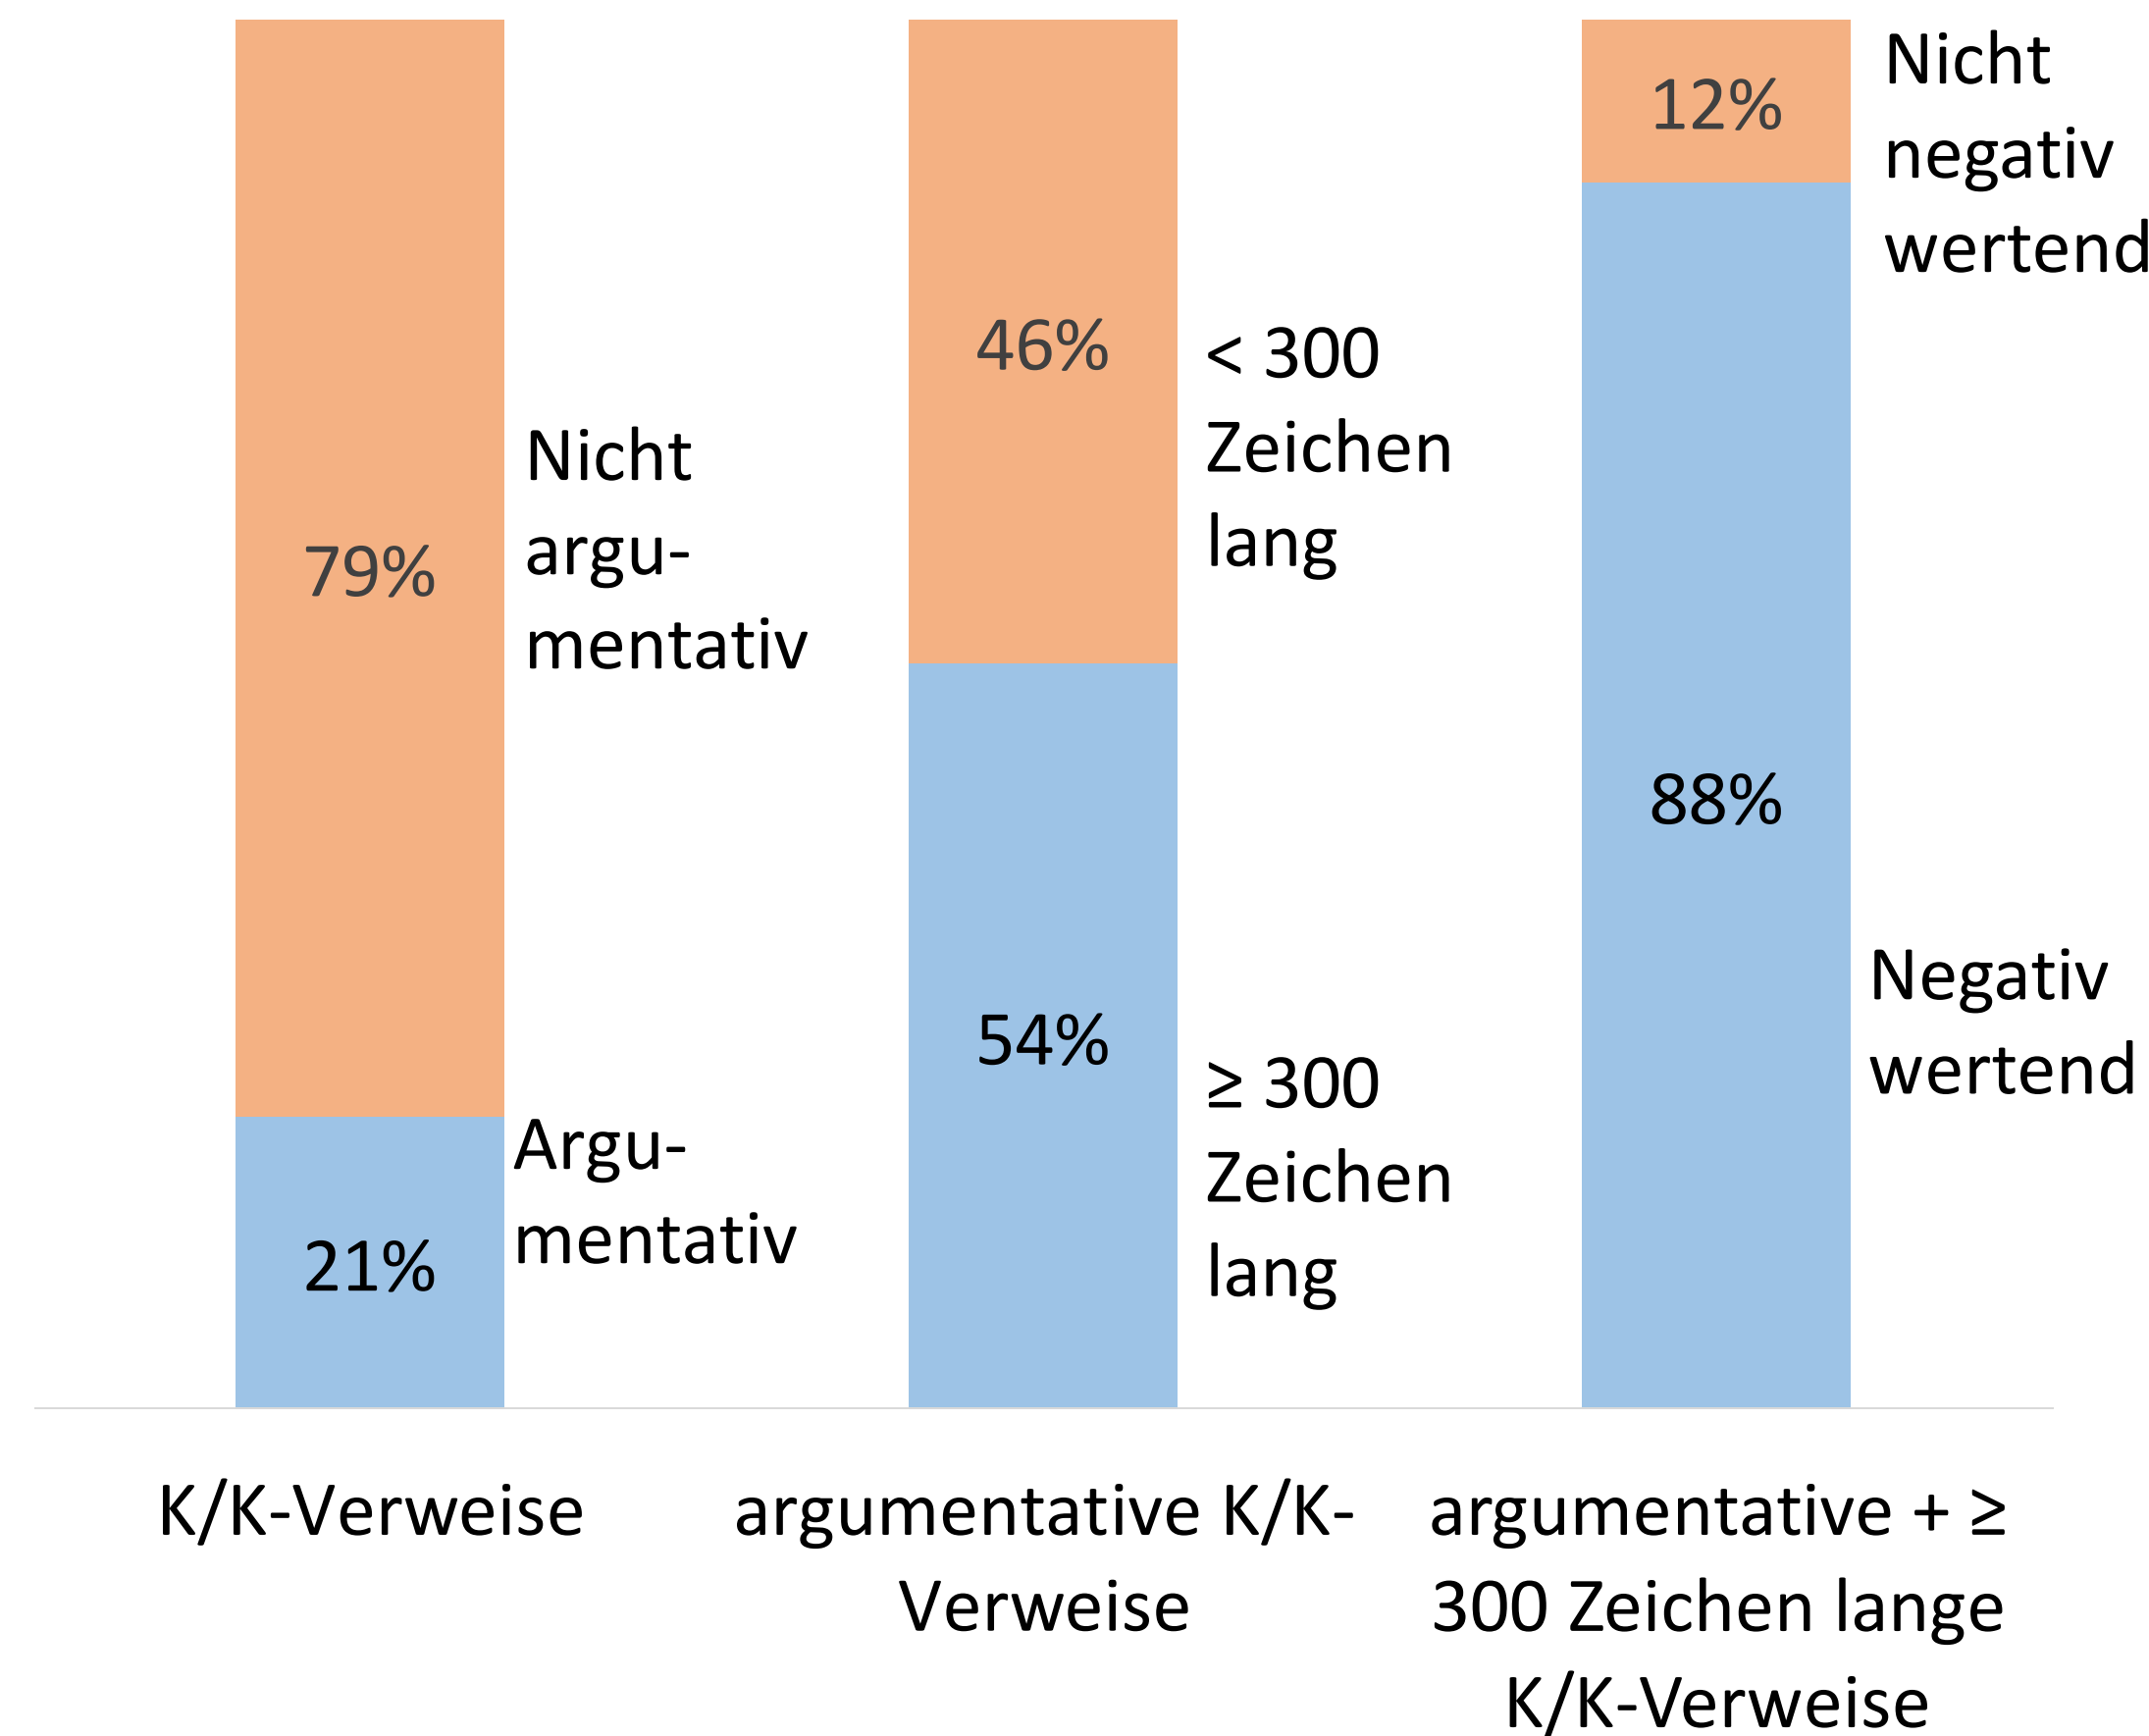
79%

Nicht argu-mentativ

21%

Argu-mentativ

46%

< 300 Zeichen lang

54%

≥ 300 Zeichen lang

12%

Nicht negativ wertend

88%

Negativ wertend

K/K-Verweise

argumentative K/K-Verweise

argumentative + ≥ 300 Zeichen lange K/K-Verweise